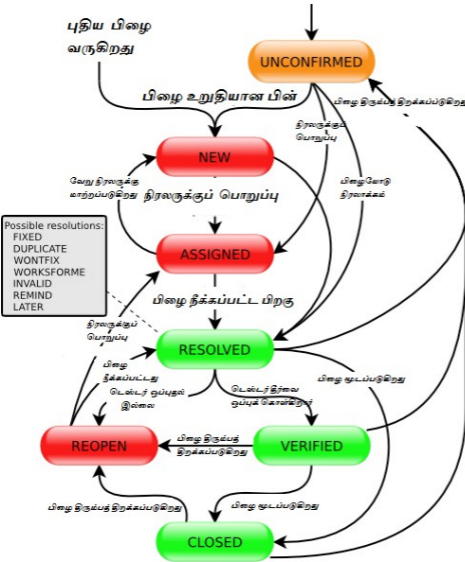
புதிய பிழை வருகிறது

UNCONFIRMED

பிழை உறுதியான பின்

பிழை திரும்பத் திறக்கப்படுகிறது

நிரலருக்குப் பொறுப்பு

NEW

வேறு நிரலருக்கு மாற்றப்படுகிறது

நிரலருக்குப் பொறுப்பு

பிழையோடு நிரலாக்கம்

Possible resolutions:
FIXED
DUPLICATE
WONTFIX
WORKSFORME
INVALID
REMIND
LATER

ASSIGNED

பிழை நீக்கப்பட்ட பிறகு

நிரலருக்குப் பொறுப்பு

RESOLVED

பிழை நீக்கப்பட்டது

டெஸ்டர் ஒப்புதல் இல்லை

டெஸ்டர் தீர்வை ஒப்புக் கொள்கிறார்

பிழை மூடப்படுகிறது

REOPEN

பிழை திரும்பத் திறக்கப்படுகிறது

VERIFIED

பிழை திரும்பத் திறக்கப்படுகிறது

பிழை மூடப்படுகிறது

CLOSED